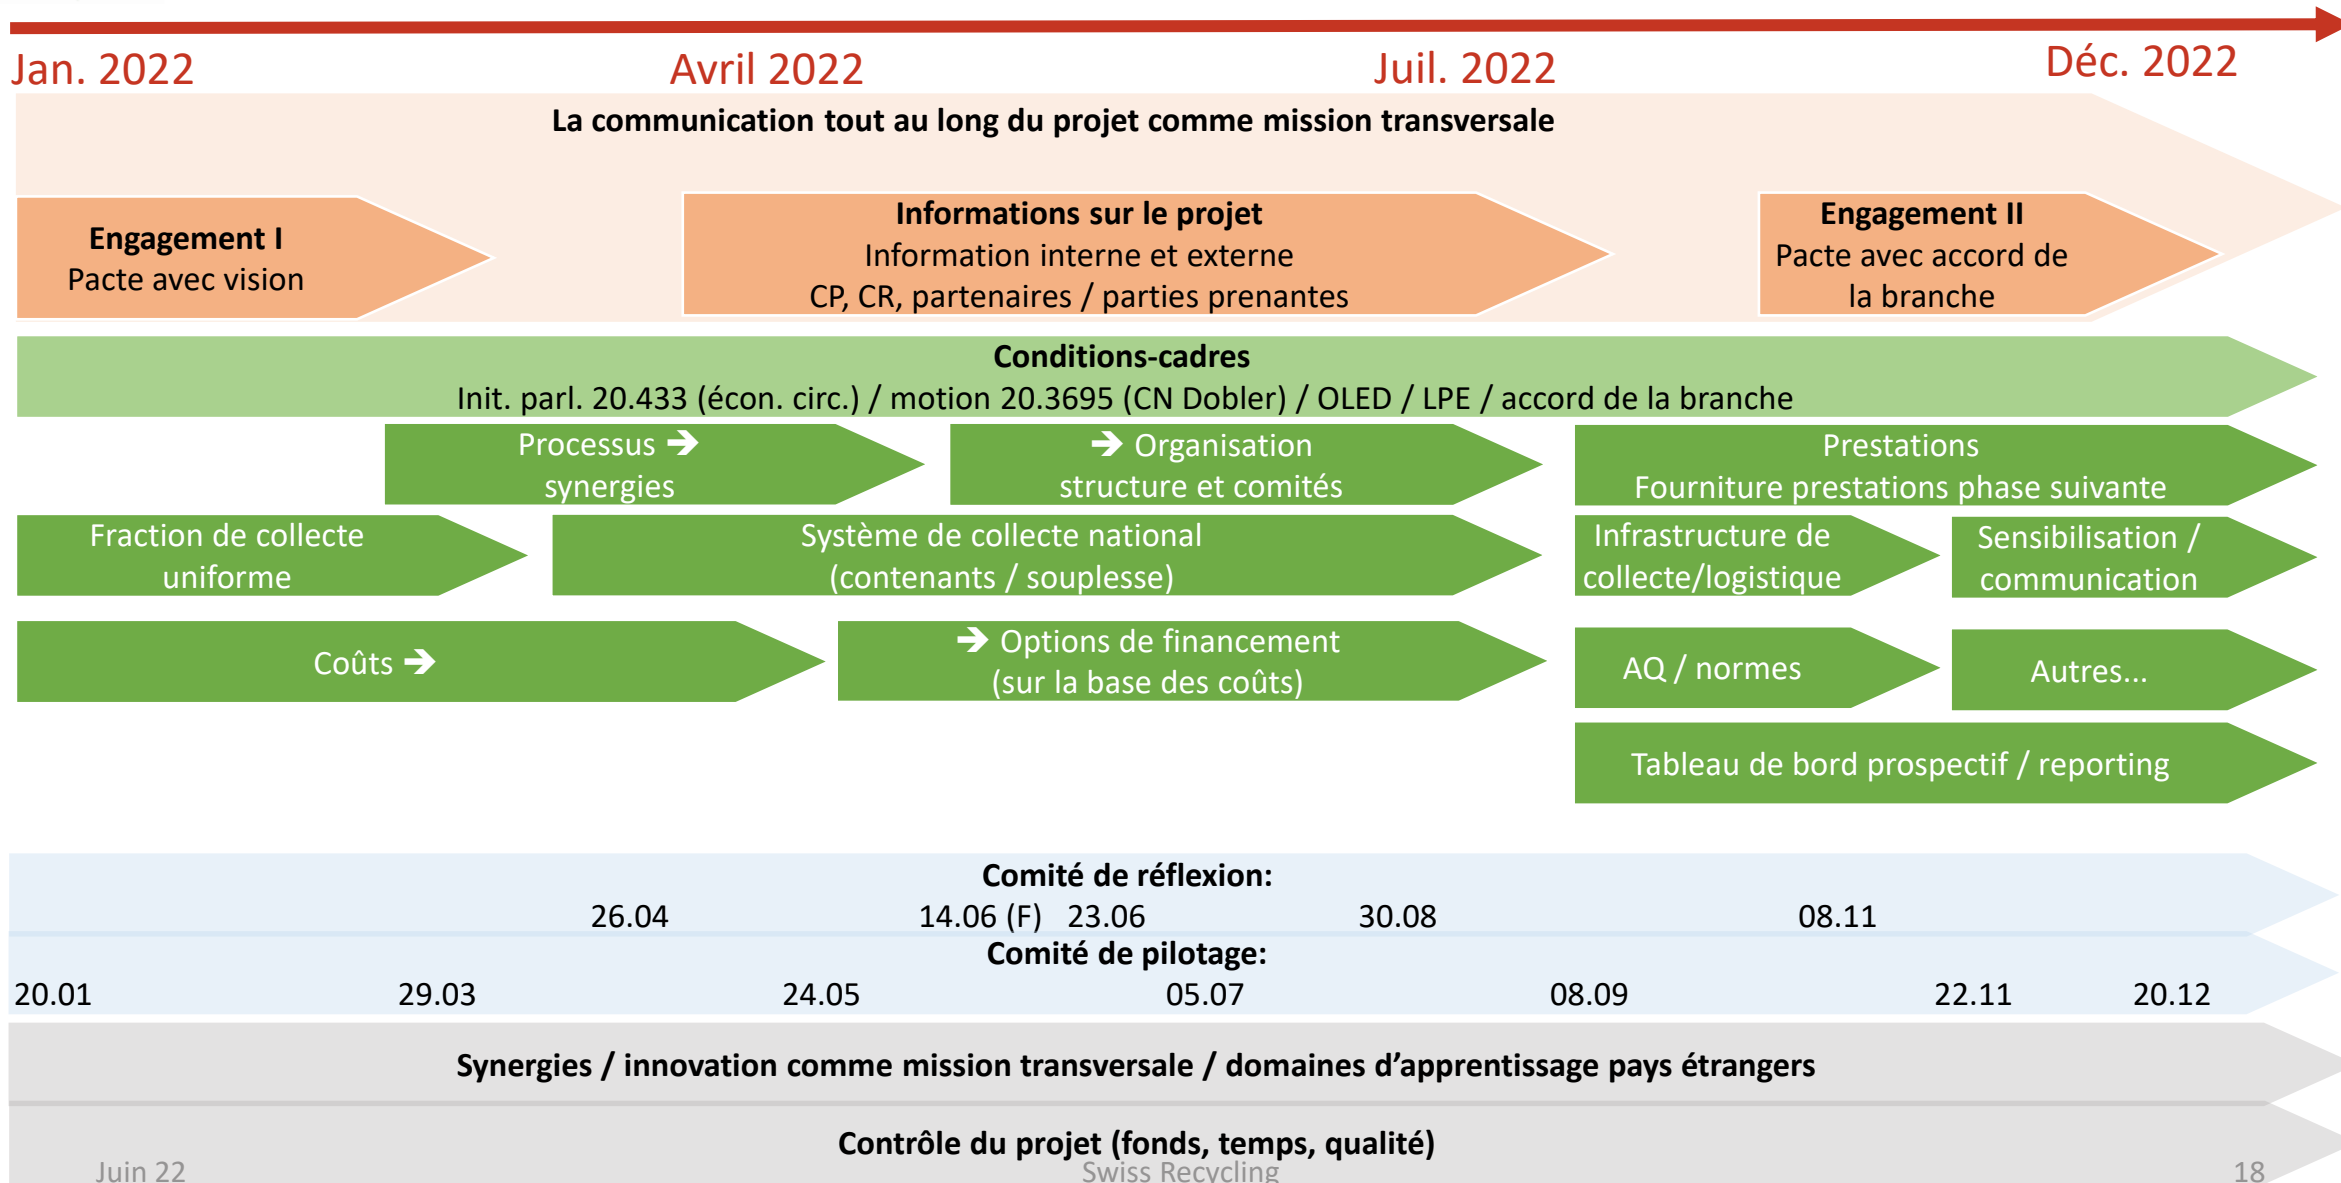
Jan. 2022
Avril 2022
Juil. 2022
Déc. 2022

La communication tout au long du projet comme mission transversale

Engagement I
Pacte avec vision

Informations sur le projet
Information interne et externe
CP, CR, partenaires / parties prenantes

Engagement II
Pacte avec accord de la branche

Conditions-cadres
Init. parl. 20.433 (écon. circ.) / motion 20.3695 (CN Dobler) / OLED / LPE / accord de la branche

Processus → synergies

→ Organisation structure et comités

Prestations
Fourniture prestations phase suivante

Fraction de collecte uniforme

Système de collecte national (contenants / souplesse)

Infrastructure de collecte/logistique

Sensibilisation / communication

Coûts →

→ Options de financement (sur la base des coûts)

AQ / normes

Autres...

Tableau de bord prospectif / reporting

Comité de réflexion:
26.04 14.06 (F) 23.06 30.08 08.11

Comité de pilotage:
20.01 29.03 24.05 05.07 08.09 22.11 20.12

Synergies / innovation comme mission transversale / domaines d’apprentissage pays étrangers

Contrôle du projet (fonds, temps, qualité)

Juin 22
Swiss Recycling
18